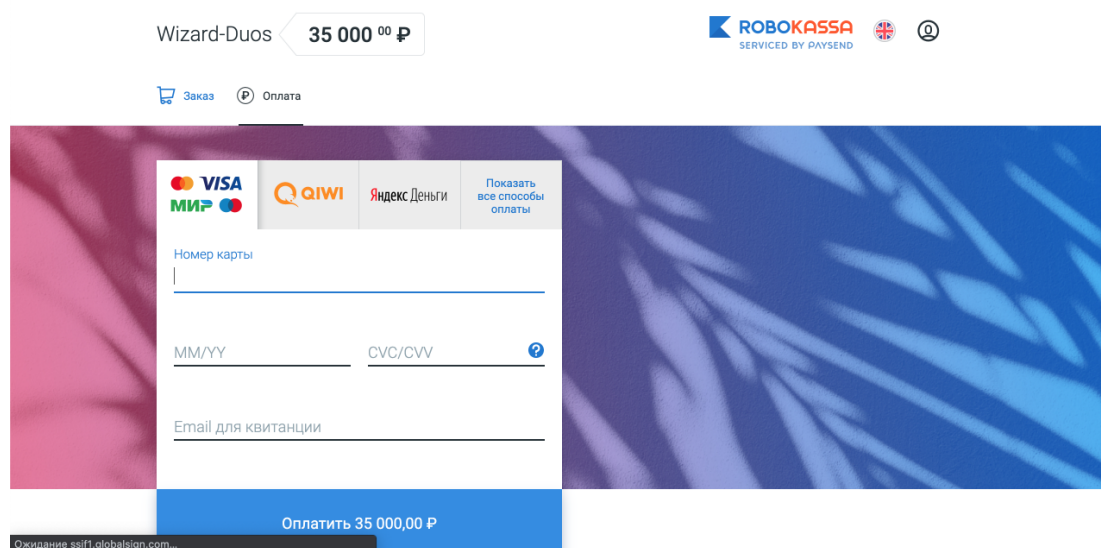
Wizard-Duos 35 000 $^{00}$ ₽

ROBOKASSA
SERVICED BY PAYSEND

Заказ ₽ Оплата

VISA
МИР

QIWI

Яндекс Деньги

Показать все способы оплаты

Номер карты

MM/YY

CVC/CVV ?

Email для квитанции

Оплатить 35 000,00 ₽

Ожидание ssif1.globalsign.com...